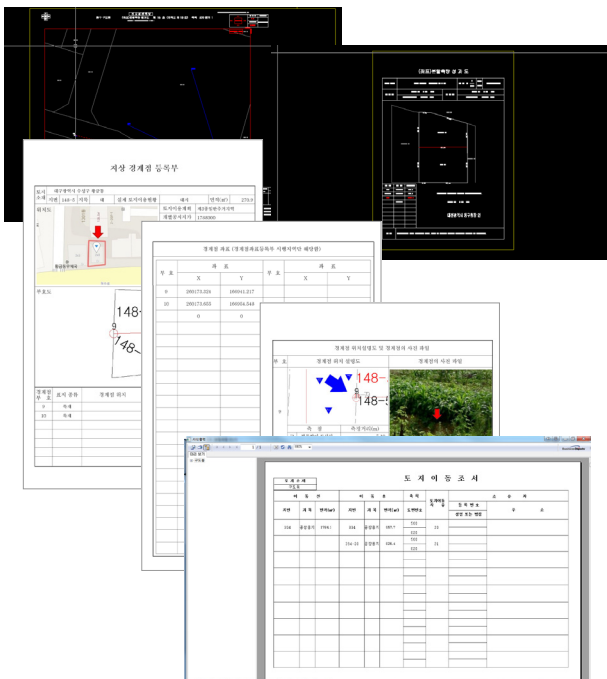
지상 경계점 등록부

토지 | 대구광역시 수성구 황금동
지번 | 148-5 | 지목 | 대 | 토지이용계획 | 면적(m²) 279.0

위치도

부호도

148-
148-

부호 | 토지 관계 | 경계점 위치
9 | 속계
10 | 속계

경계점 좌표 (경계점좌표등록부 시행지역만 해당함)

| 부호 | 좌표 X | 좌표 Y | 부호 | 좌표 X | 좌표 Y |
|---|---|---|---|---|---|
| 9 | 290173.324 | 166041.217 | | | |
| 10 | 290173.655 | 166054.548 | | | |
| | 0 | 0 | | | |

경계점 위치설명도 및 경계점의 사진 파일

경계점 위치 설명도 | 경계점의 사진 파일

148-
148-

토 지 이 동 조 서

| 지번 | 지목 | 면적(m²) | 지번 | 지목 | 면적(m²) | 도면번호 | 토지이동사유 | 주소 | 성명 |
|---|---|---|---|---|---|---|---|---|---|
| 334 | | | 334 | | 597.7 | 22 | | | |
| | | | 334-13 | | 326.4 | 21 | | | |